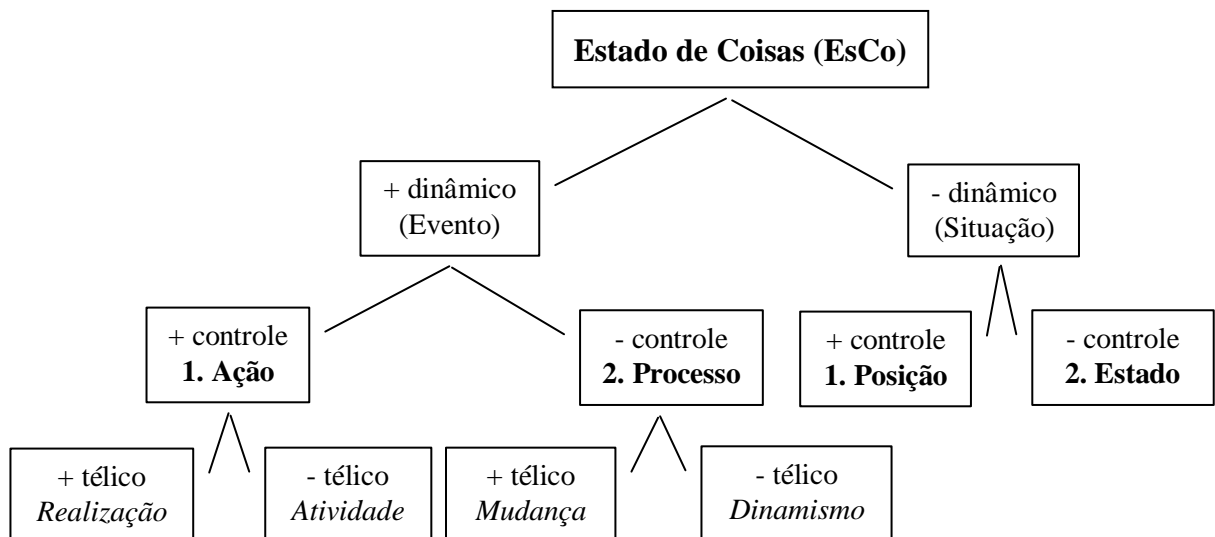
**Estado de Coisas (EsCo)**

+ dinâmico
(Evento)

- dinâmico
(Situação)

+ controle
**1. Ação**

- controle
**2. Processo**

+ controle
**1. Posição**

- controle
**2. Estado**

+ télico
*Realização*

- télico
*Atividade*

+ télico
*Mudança*

- télico
*Dinamismo*